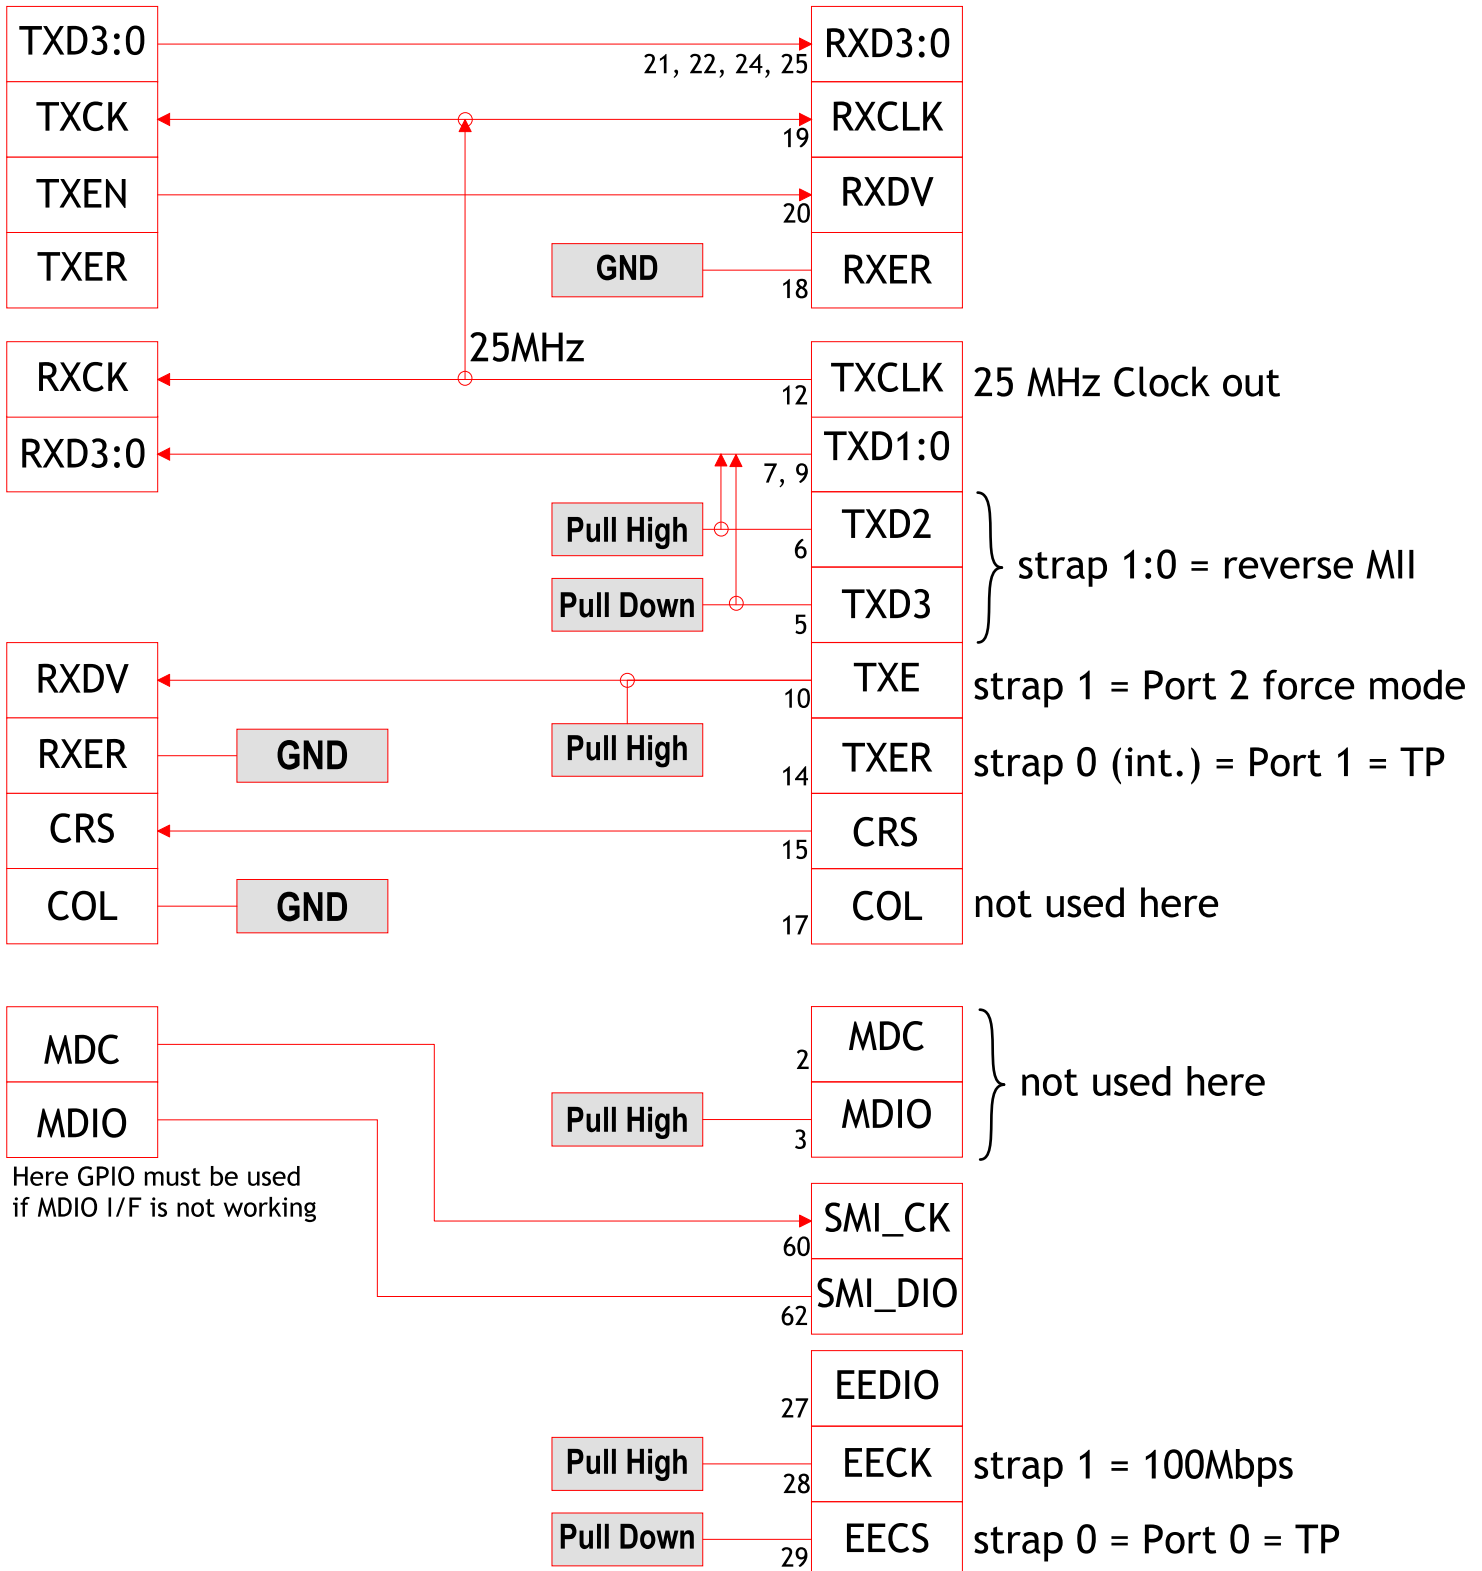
TXD3:0
TXCK
TXEN
TXER

RXD3:0
21, 22, 24, 25
RXCLK
19
RXDV
20
GND
RXER
18

25MHz

RXCK
RXD3:0

TXCLK
12
25 MHz Clock out
TXD1:0
7, 9
Pull High
TXD2
6
Pull Down
TXD3
5
strap 1:0 = reverse MII

RXDV
RXER
GND
CRS
COL
GND

TXE
10
strap 1 = Port 2 force mode
Pull High
TXER
14
strap 0 (int.) = Port 1 = TP
CRS
15
COL
17
not used here

MDC
MDIO
Here GPIO must be used if MDIO I/F is not working

MDC
2
Pull High
MDIO
3
not used here

SMI_CK
60
SMI_DIO
62

EEDIO
27
Pull High
EECK
28
strap 1 = 100Mbps
Pull Down
EECS
29
strap 0 = Port 0 = TP